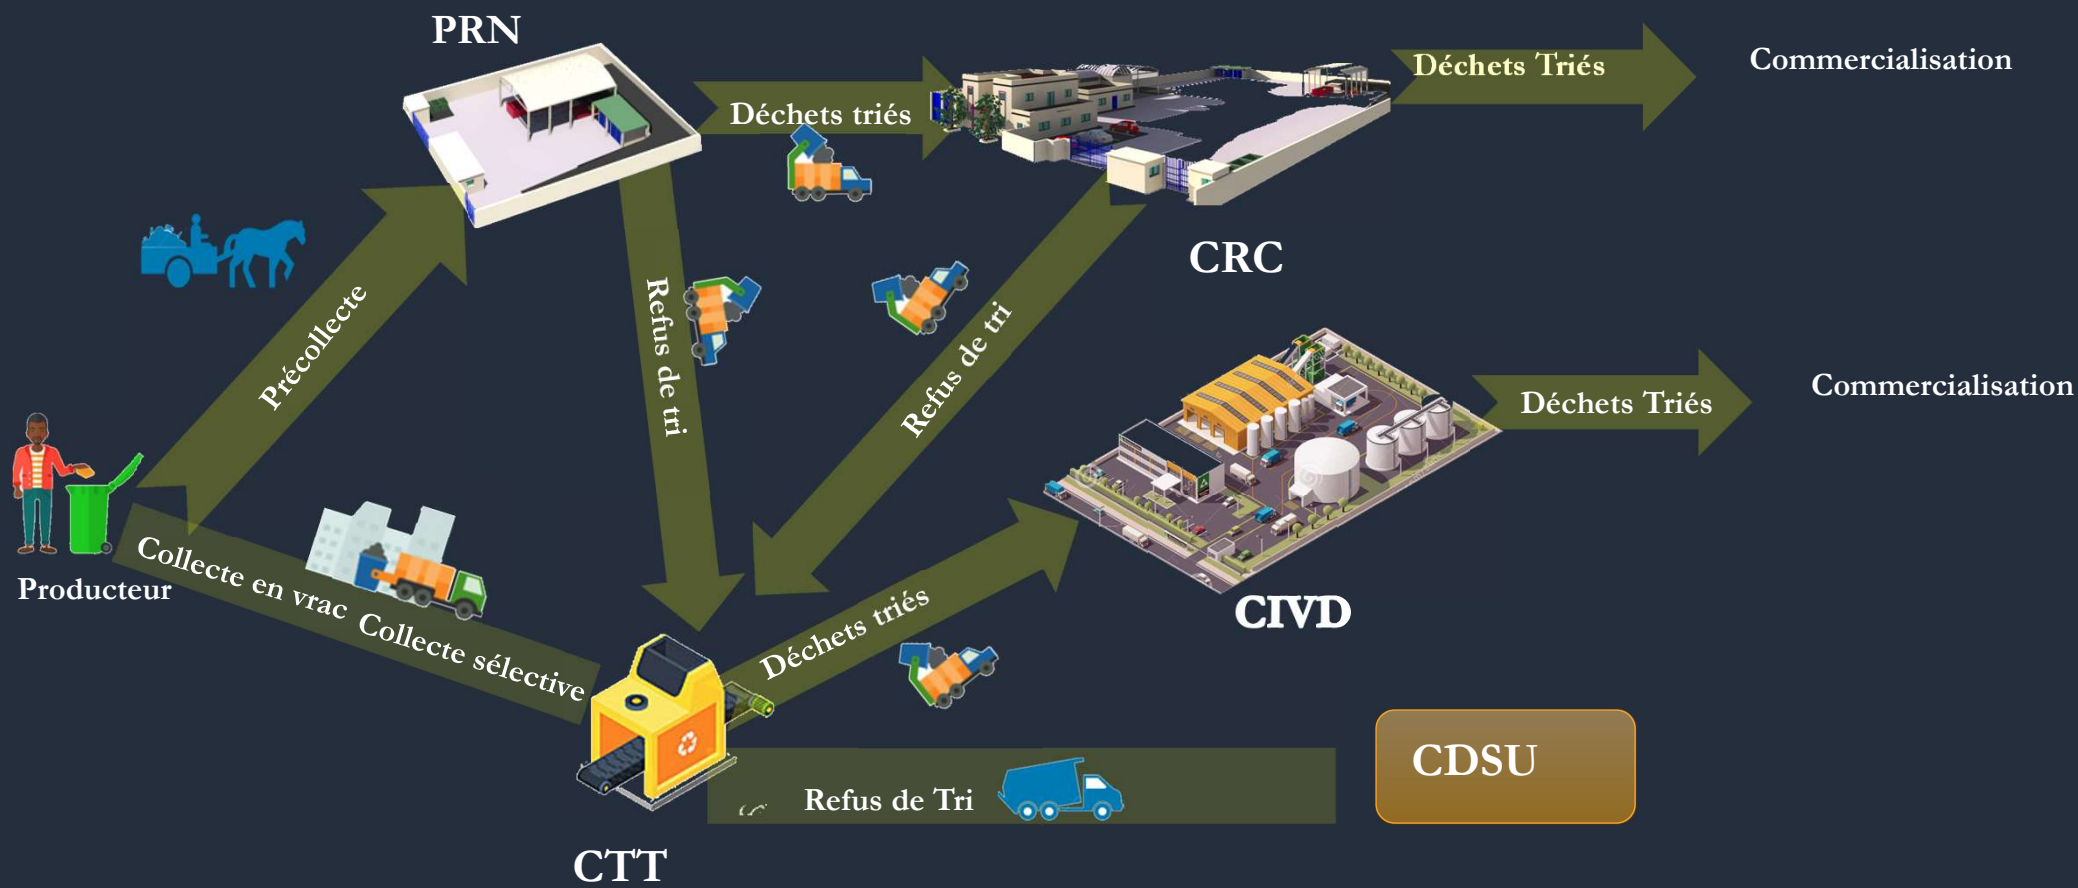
PRN

Déchets triés

Déchets Triés

Commercialisation

CRC

Précollecte

Refus de tri

Refus de tri

Producteur

Collecte en vrac

Collecte sélective

Déchets Triés

Commercialisation

CIVD

Déchets triés

CTT

Refus de Tri

CDSU